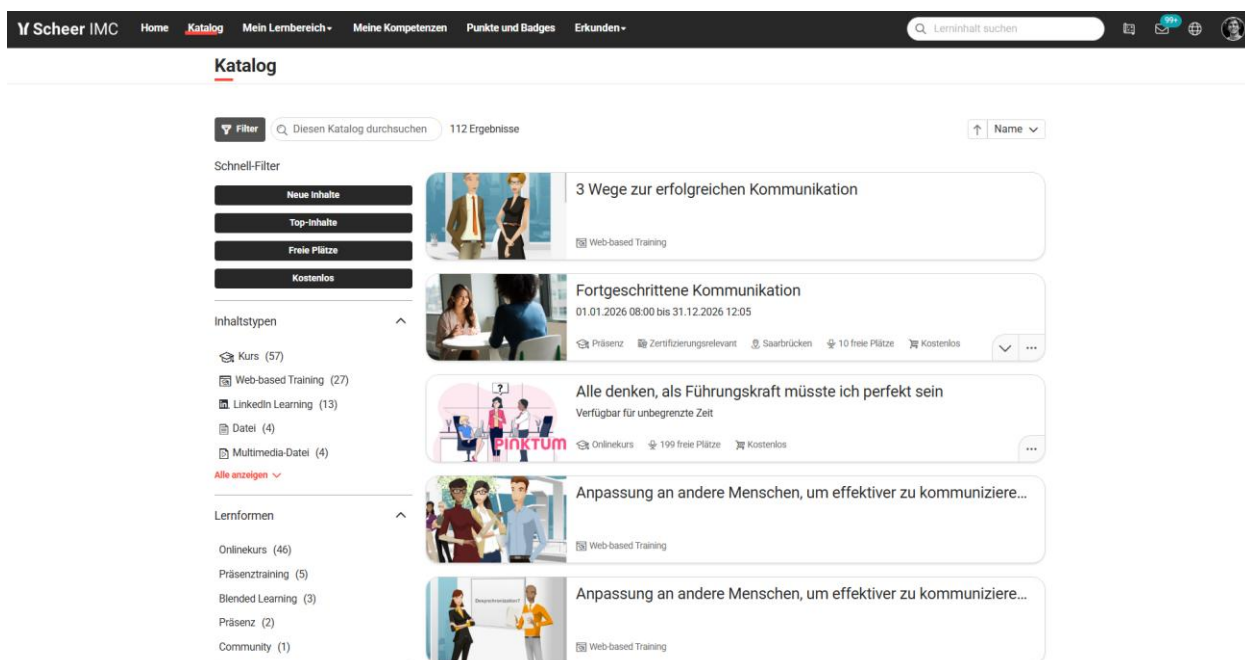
Scheer IMC Home Katalog Mein Lernbereich Meine Kompetenzen Punkte und Badges Erkunden

Lerninhalt suchen

99+

Katalog

Filter Diesen Katalog durchsuchen 112 Ergebnisse

Name

Schnell-Filter

Neue Inhalte

Top-Inhalte

Freie Plätze

Kostenlos

Inhaltstypen

Kurs (57)

Web-based Training (27)

LinkedIn Learning (13)

Datei (4)

Multimedia-Datei (4)

Alle anzeigen

Lernformen

Onlinekurs (46)

Präsenztraining (5)

Blended Learning (3)

Präsenz (2)

Community (1)

3 Wege zur erfolgreichen Kommunikation

Web-based Training

Fortgeschrittene Kommunikation

01.01.2026 08:00 bis 31.12.2026 12:05

Präsenz Zertifizierungsrelevant Saarbrücken 10 freie Plätze Kostenlos

...

Alle denken, als Führungskraft müsste ich perfekt sein

Verfügbar für unbegrenzte Zeit

PINKTUM

Onlinekurs 199 freie Plätze Kostenlos

...

Anpassung an andere Menschen, um effektiver zu kommuniziere...

Web-based Training

Anpassung an andere Menschen, um effektiver zu kommuniziere...

Web-based Training